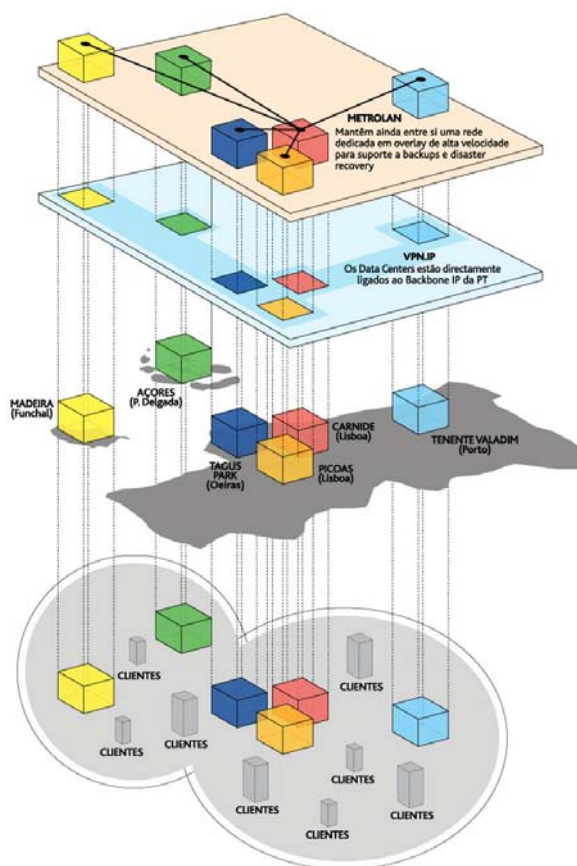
METROLAN
Mantêm ainda entre si uma rede dedicada em overlay de alta velocidade para suporte a backups e disaster recovery

VPN.IP
Os Data Centers estão directamente ligados ao Backbone IP da PT

MADEIRA
(Funchal)

AÇORES
(P. Delgada)

CARNIDE
(Lisboa)

TENENTE VALADIM
(Porto)

TAGUS PARK
(Oeiras)

PICOAS
(Lisboa)

CLIENTES

CLIENTES

CLIENTES

CLIENTES

CLIENTES

CLIENTES

CLIENTES

CLIENTES

CLIENTES